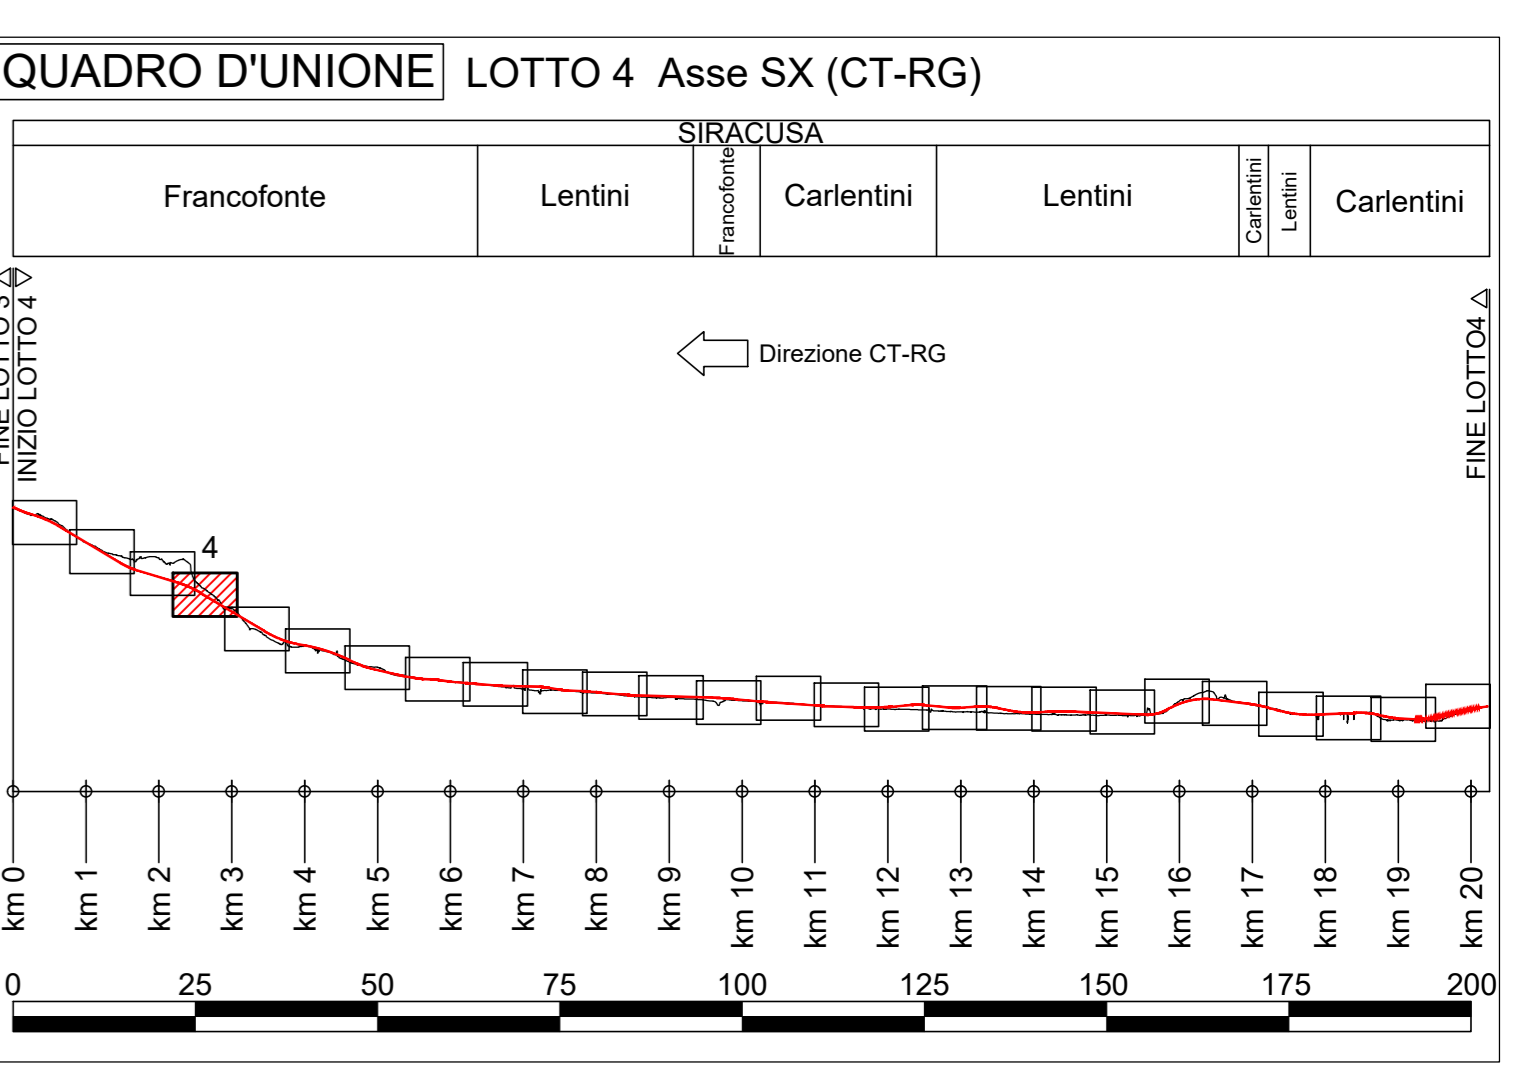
QUADRO D'UNIONE LOTTO 4 Asse SX (CT-RG)

SIRACUSA

| Francofonte | Lentini | Francofonte | Carlentini | Lentini | Carlentini | Lentini | Carlentini |
|---|---|---|---|---|---|---|---|

FINE LOTTO 3
INIZIO LOTTO 4

Direzione CT-RG

FINE LOTTO4

4

km 0 km 1 km 2 km 3 km 4 km 5 km 6 km 7 km 8 km 9 km 10 km 11 km 12 km 13 km 14 km 15 km 16 km 17 km 18 km 19 km 20

0 25 50 75 100 125 150 175 200